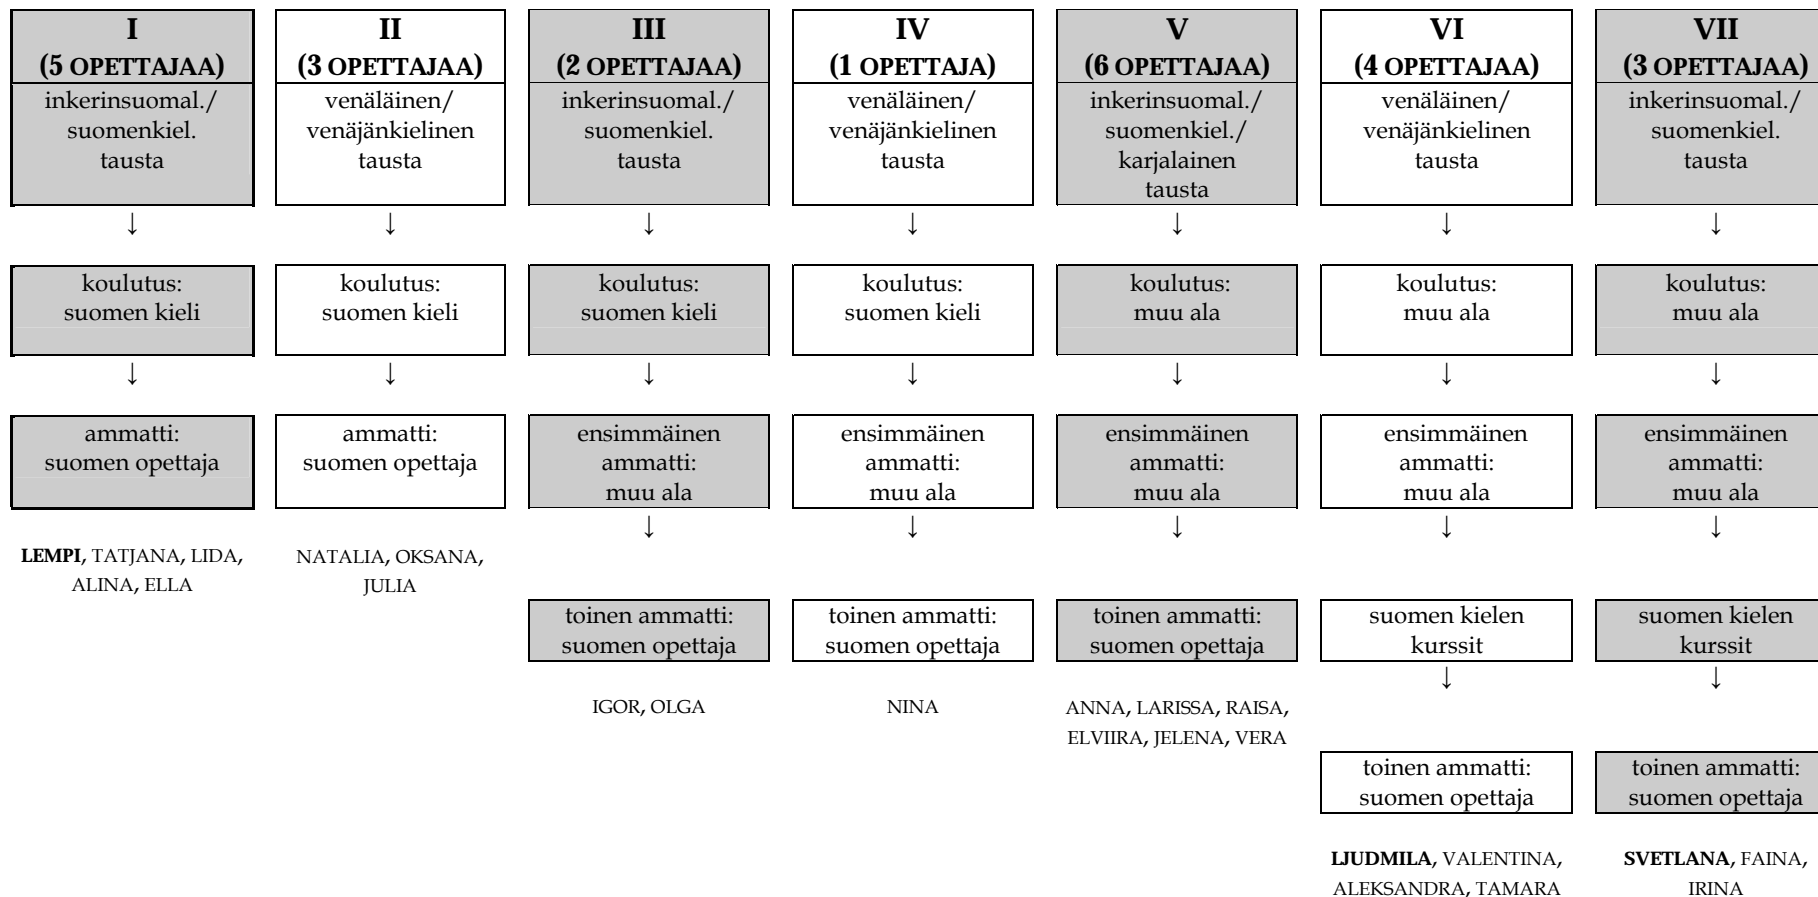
I
(5 OPETTAJAA)
inkerinsuomal./ suomenkiel. tausta
↓
koulutus: suomen kieli
↓
ammatti: suomen opettaja

LEMPI, TATJANA, LIDA, ALINA, ELLA

II
(3 OPETTAJAA)
venäläinen/ venäjänkielinen tausta
↓
koulutus: suomen kieli
↓
ammatti: suomen opettaja

NATALIA, OKSANA, JULIA

III
(2 OPETTAJAA)
inkerinsuomal./ suomenkiel. tausta
↓
koulutus: suomen kieli
↓
ensimmäinen ammatti: muu ala
↓
toinen ammatti: suomen opettaja

IGOR, OLGA

IV
(1 OPETTAJA)
venäläinen/ venäjänkielinen tausta
↓
koulutus: suomen kieli
↓
ensimmäinen ammatti: muu ala
↓
toinen ammatti: suomen opettaja

NINA

V
(6 OPETTAJAA)
inkerinsuomal./ suomenkiel./ karjalainen tausta
↓
koulutus: muu ala
↓
ensimmäinen ammatti: muu ala
↓
toinen ammatti: suomen opettaja

ANNA, LARISSA, RAISA, ELVIIRA, JELENA, VERA

VI
(4 OPETTAJAA)
venäläinen/ venäjänkielinen tausta
↓
koulutus: muu ala
↓
ensimmäinen ammatti: muu ala
↓
suomen kielen kurssit
↓
toinen ammatti: suomen opettaja

LJUDMILA, VALENTINA, ALEKSANDRA, TAMARA

VII
(3 OPETTAJAA)
inkerinsuomal./ suomenkiel. tausta
↓
koulutus: muu ala
↓
ensimmäinen ammatti: muu ala
↓
suomen kielen kurssit
↓
toinen ammatti: suomen opettaja

SVETLANA, FAINA, IRINA